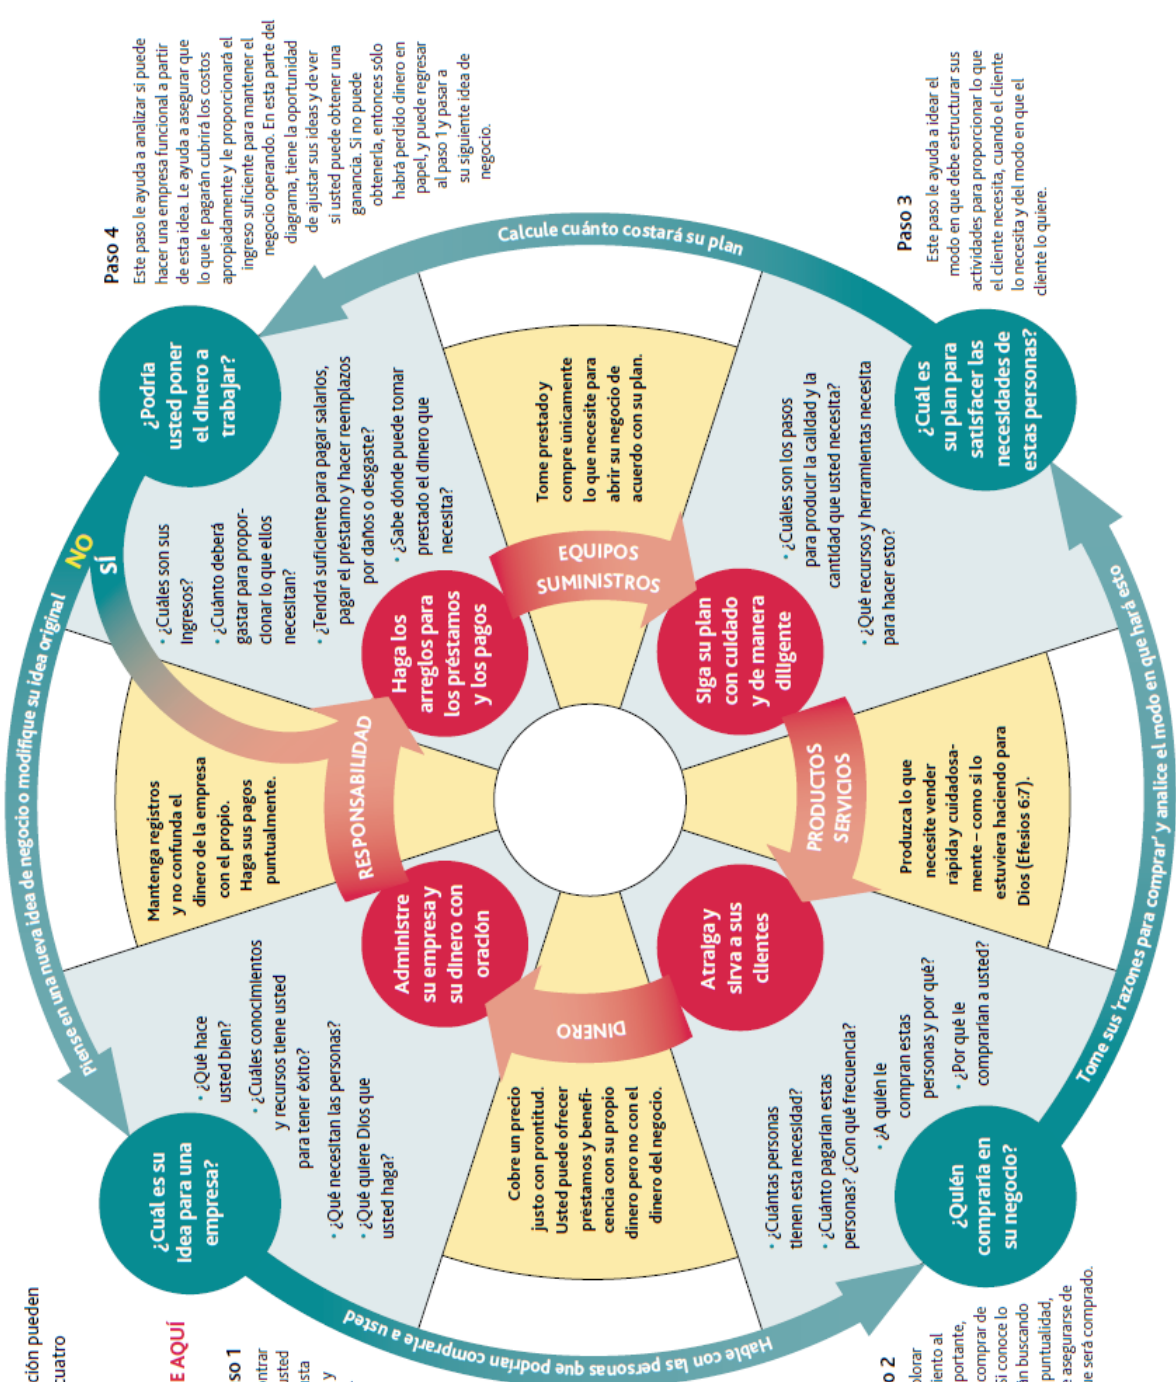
Paso 4
Este paso le ayuda a analizar si puede hacer una empresa funcional a partir de esta idea. Le ayuda a asegurar que lo que le pagarán cubrirá los costos apropiadamente y le proporcionará el ingreso suficiente para mantener el negocio operando. En esta parte del diagrama, tiene la oportunidad de ajustar sus ideas y de ver si usted puede obtener una ganancia. Si no puede obtenerla, entonces sólo habrá perdido dinero en papel, y puede regresar al paso 1 y pasar a su siguiente idea de negocio.

Paso 3
Este paso le ayuda a idear el modo en que debe estructurar sus actividades para proporcionar lo que el cliente necesita, cuando el cliente lo necesita y del modo en que el cliente lo quiere.

Calcule cuánto costará su plan

¿Podría usted poner el dinero a trabajar?

¿Cuál es su plan para satisfacer las necesidades de estas personas?

NO
SÍ

Piense en una nueva idea de negocio o modifique su idea original

• ¿Cuáles son sus ingresos?
• ¿Cuánto deberá gastar para proporcionar lo que ellos necesitan?
• ¿Tendrá suficiente para pagar salarios, pagar el préstamo y hacer reemplazos por daños o desgaste?
• ¿Sabe dónde puede tomar prestado el dinero que necesita?

Tome prestado y compre únicamente lo que necesite para abrir su negocio de acuerdo con su plan.

EQUIPOS
SUMINISTROS

• ¿Cuáles son los pasos para producir la calidad y la cantidad que usted necesita?
• ¿Qué recursos y herramientas necesita para hacer esto?

Haga los arreglos para los préstamos y los pagos

Siga su plan con cuidado y de manera diligente

RESPONSABILIDAD

PRODUCTOS
SERVICIOS

Mantenga registros y no confunda el dinero de la empresa con el propio. Haga sus pagos puntualmente.

Produzca lo que necesite vender rápida y cuidadosamente – como si lo estuviera haciendo para Dios (Efesios 6:7).

Administre su empresa y su dinero con oración

Atraiga y sirva a sus clientes

DINERO

• ¿Qué hace usted bien?
• ¿Cuáles conocimientos y recursos tiene usted para tener éxito?
• ¿Qué necesitan las personas?
• ¿Qué quiere Dios que usted haga?

Cobre un precio justo con prontitud. Usted puede ofrecer préstamos y beneficencia con su propio dinero pero no con el dinero del negocio.

• ¿Cuántas personas tienen esta necesidad?
• ¿Cuánto pagarían estas personas? ¿Con qué frecuencia?
• ¿A quién le compran estas personas y por qué?
• ¿Por qué le comprarían a usted?

¿Cuál es su idea para una empresa?

¿Quién compraría en su negocio?

Tome sus 'razones para comprar' y analice el modo en que hará esto

Hable con las personas que podrían comprarle a usted

ción pueden
cuatro
E AQUÍ
so 1
ntrar
usted
ista
y

o 2
olorar
iento al
portante,
comprar de
si conoce lo
in buscando
puntualidad,
asegurarse de
ue será comprado.